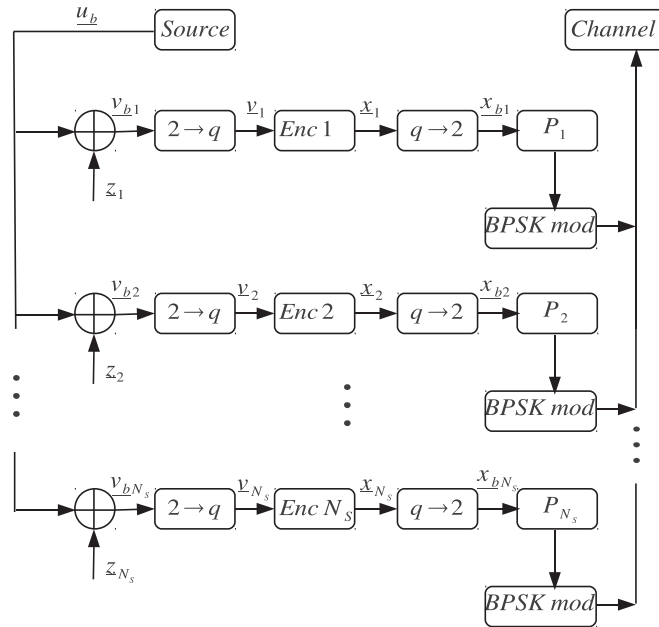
$\underline{u}_b$ Source

Channel

$\underline{v}_{b1}$ $2 \rightarrow q$ $\underline{v}_1$ Enc 1 $\underline{x}_1$ $q \rightarrow 2$ $\underline{x}_{b1}$ $P_1$

$\underline{z}_1$

BPSK mod

$\underline{v}_{b2}$ $2 \rightarrow q$ $\underline{v}_2$ Enc 2 $\underline{x}_2$ $q \rightarrow 2$ $\underline{x}_{b2}$ $P_2$

$\underline{z}_2$

BPSK mod

$\underline{v}_{bN_s}$ $2 \rightarrow q$ $\underline{v}_{N_s}$ Enc $N_S$ $\underline{x}_{N_s}$ $q \rightarrow 2$ $\underline{x}_{bN_s}$ $P_{N_s}$

$\underline{z}_{N_s}$

BPSK mod